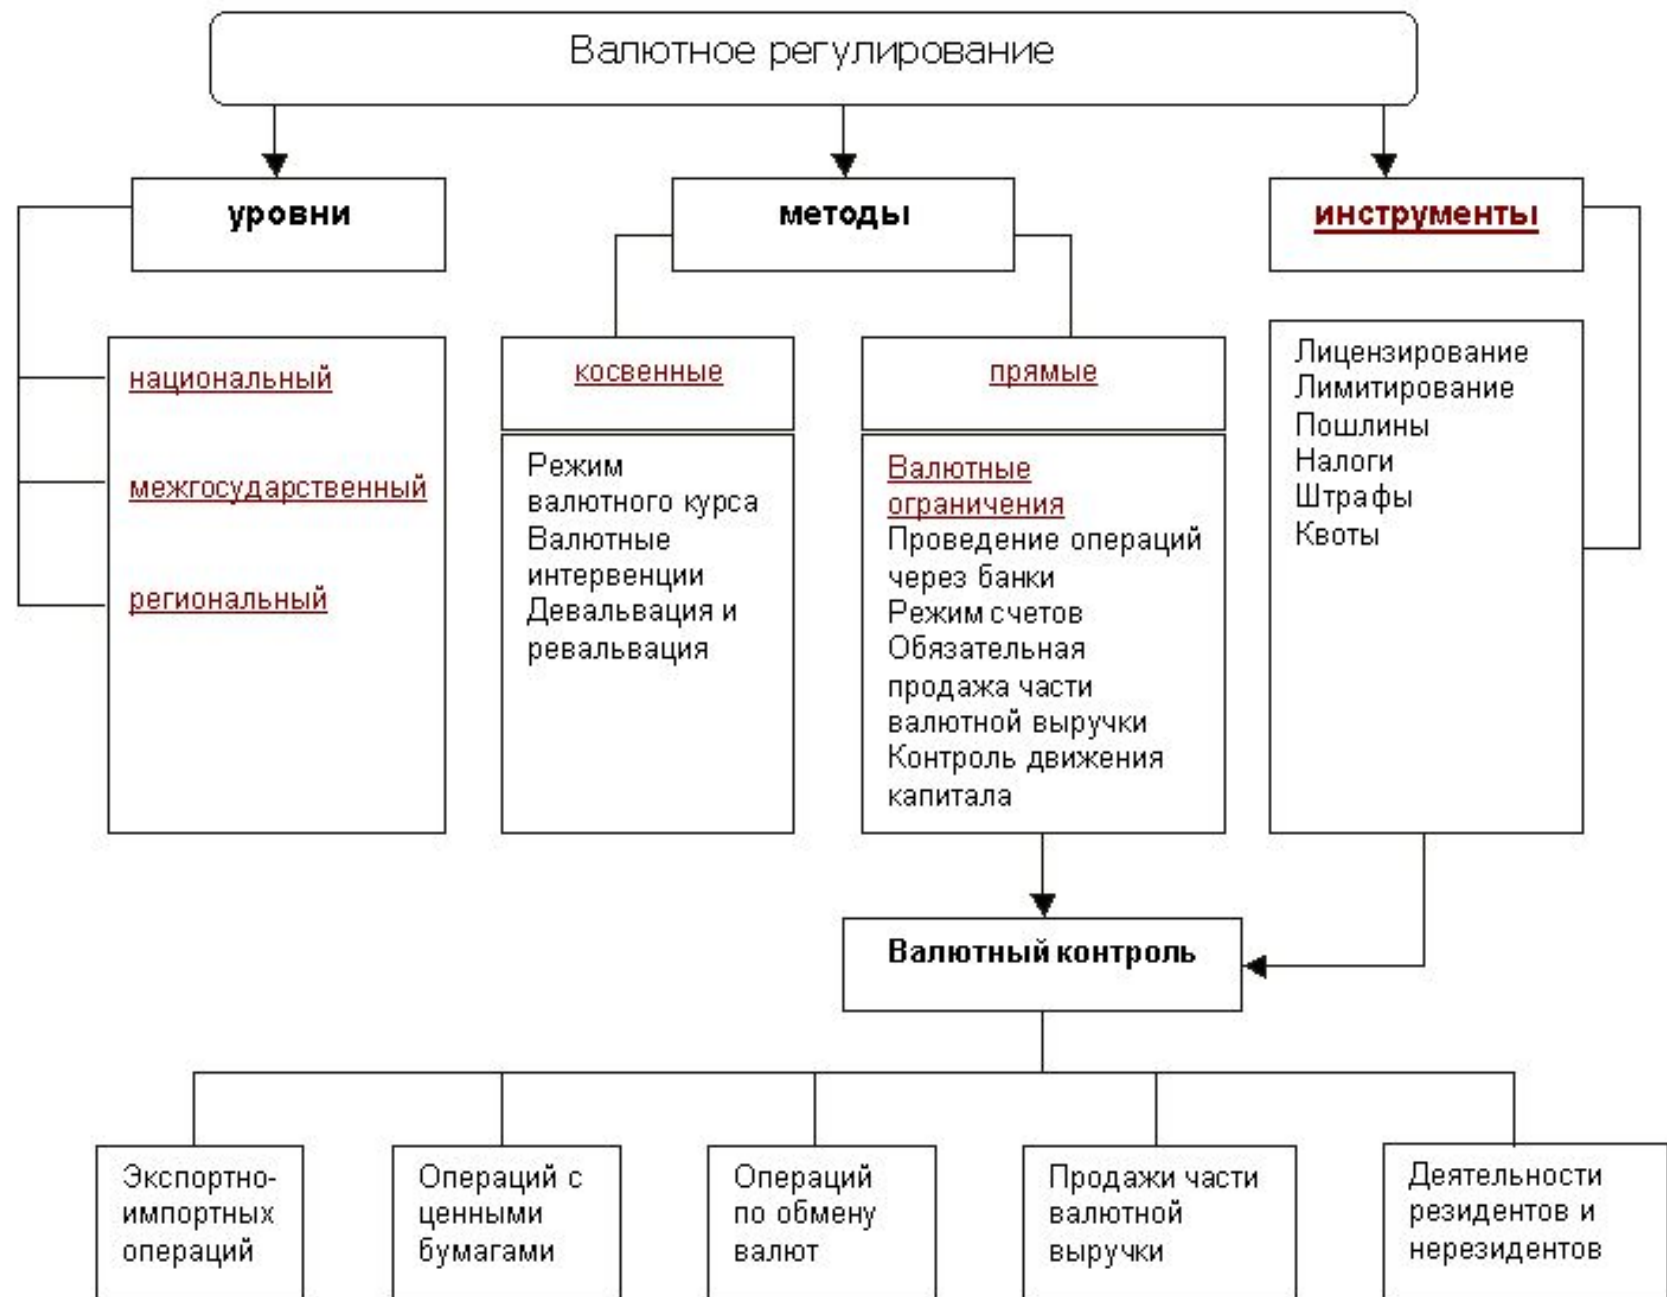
Валютное регулирование

уровни

национальный

межгосударственный

региональный

методы

косвенные

Режим валютного курса
Валютные интервенции
Девальвация и ревальвация

прямые

Валютные ограничения
Проведение операций через банки
Режим счетов
Обязательная продажа части валютной выручки
Контроль движения капитала

инструменты

Лицензирование
Лимитирование
Пошлины
Налоги
Штрафы
Квоты

Валютный контроль

Экспортно-импортных операций

Операций с ценными бумагами

Операций по обмену валют

Продажи части валютной выручки

Деятельности резидентов и нерезидентов